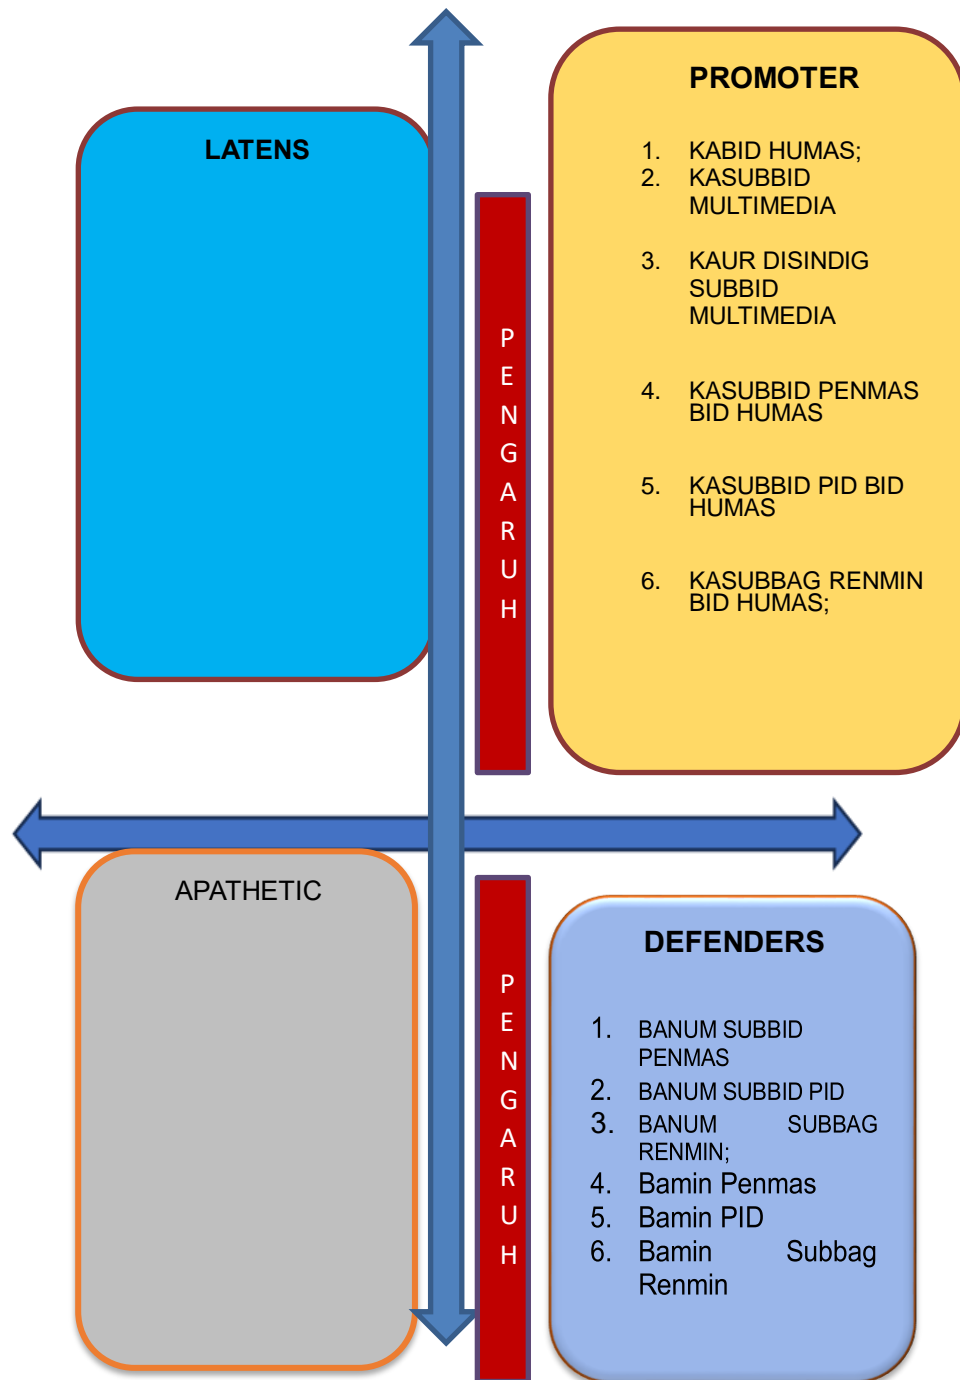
LATENS

PENGARUH

PROMOTER

1. KABID HUMAS;
2. KASUBBID MULTIMEDIA
3. KAUR DISINDIG SUBBID MULTIMEDIA
4. KASUBBID PENMAS BID HUMAS
5. KASUBBID PID BID HUMAS
6. KASUBBAG RENMIN BID HUMAS;

APATHETIC

PENGARUH

DEFENDERS

1. BANUM SUBBID PENMAS
2. BANUM SUBBID PID
3. BANUM SUBBAG RENMIN;
4. Bamin Penmas
5. Bamin PID
6. Bamin Subbag Renmin